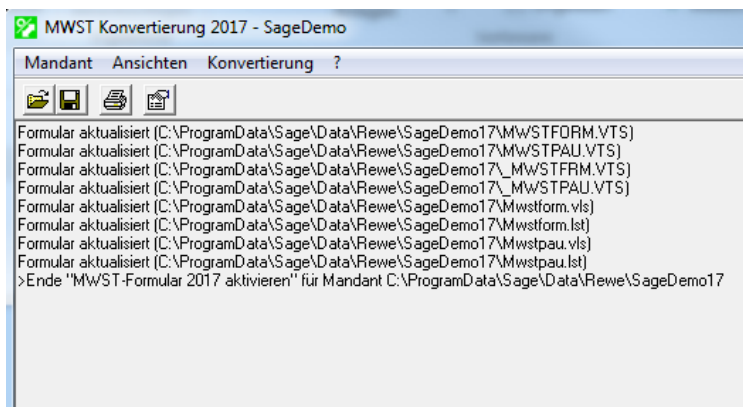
MWST Konvertierung 2017 - SageDemo

Mandant Ansichten Konvertierung ?

Formular aktualisiert (C:\ProgramData\Sage\Data\Rewe\SageDemo17\MWSTFORM.VTS)
Formular aktualisiert (C:\ProgramData\Sage\Data\Rewe\SageDemo17\MWSTPAU.VTS)
Formular aktualisiert (C:\ProgramData\Sage\Data\Rewe\SageDemo17\_MWSTFRM.VTS)
Formular aktualisiert (C:\ProgramData\Sage\Data\Rewe\SageDemo17\_MWSTPAU.VTS)
Formular aktualisiert (C:\ProgramData\Sage\Data\Rewe\SageDemo17\Mwstform.vls)
Formular aktualisiert (C:\ProgramData\Sage\Data\Rewe\SageDemo17\Mwstform.lst)
Formular aktualisiert (C:\ProgramData\Sage\Data\Rewe\SageDemo17\Mwstpau.vls)
Formular aktualisiert (C:\ProgramData\Sage\Data\Rewe\SageDemo17\Mwstpau.lst)
>Ende "MWST-Formular 2017 aktivieren" für Mandant C:\ProgramData\Sage\Data\Rewe\SageDemo17